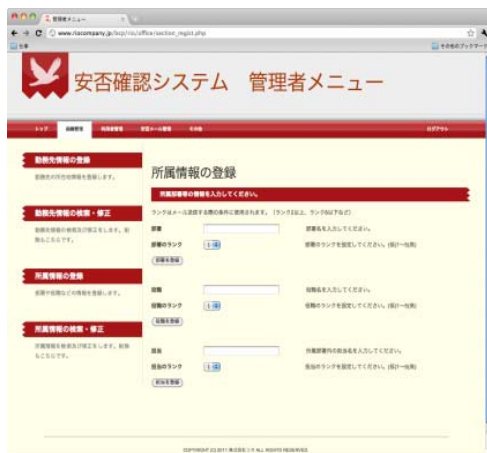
管理者メニュー

www.rcompany.jp/bcp/rls/office/section_regist.php

その他のブックマーク

安否確認システム　管理者メニュー

トップ　組織管理　利用者管理　安否メール管理　その他　ログアウト

勤務先情報の登録

勤務先の所在地情報を登録します。

勤務先情報の検索・修正

勤務先情報の検索及び修正します。削除もこちらです。

所属情報の登録

部署や役職などの情報を登録します。

所属情報の検索・修正

所属情報を検索及び修正します。削除もこちらです。

所属情報の登録

所属部署等の情報を入力してください。

ランクはメール送信する際の条件に使用されます。（ランク1以上、ランク9以下など）

部署　部署名を入力してください。

部署のランク　1　部署のランクを設定してください。(数が一桁)

部署を登録

役職　役職名を入力してください。

役職のランク　1　役職のランクを設定してください。(数が一桁)

役職を登録

担当　所属部署内の担当名を入力してください。

担当のランク　1　担当のランクを設定してください。(数が一桁)

担当を登録

COPYRIGHT (C) 2011 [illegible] ALL RIGHTS RESERVED